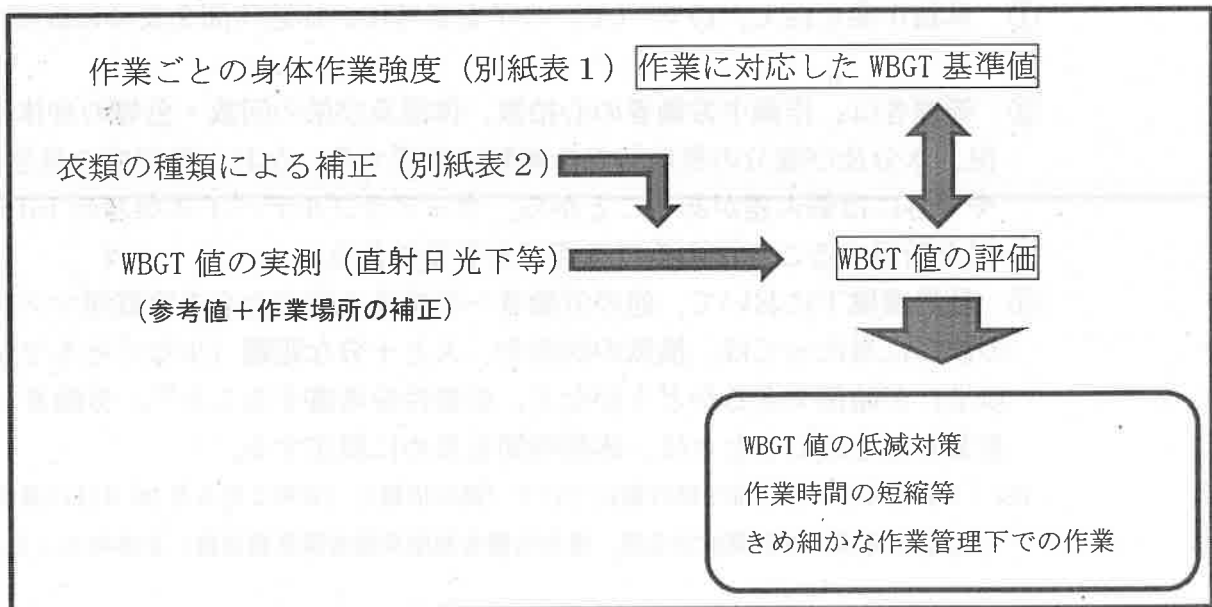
作業ごとの身体作業強度（別紙表１）

作業に対応したWBGT基準値

衣類の種類による補正（別紙表２）

WBGT値の実測（直射日光下等）

（参考値＋作業場所の補正）

WBGT値の評価

WBGT値の低減対策
作業時間の短縮等
きめ細かな作業管理下での作業